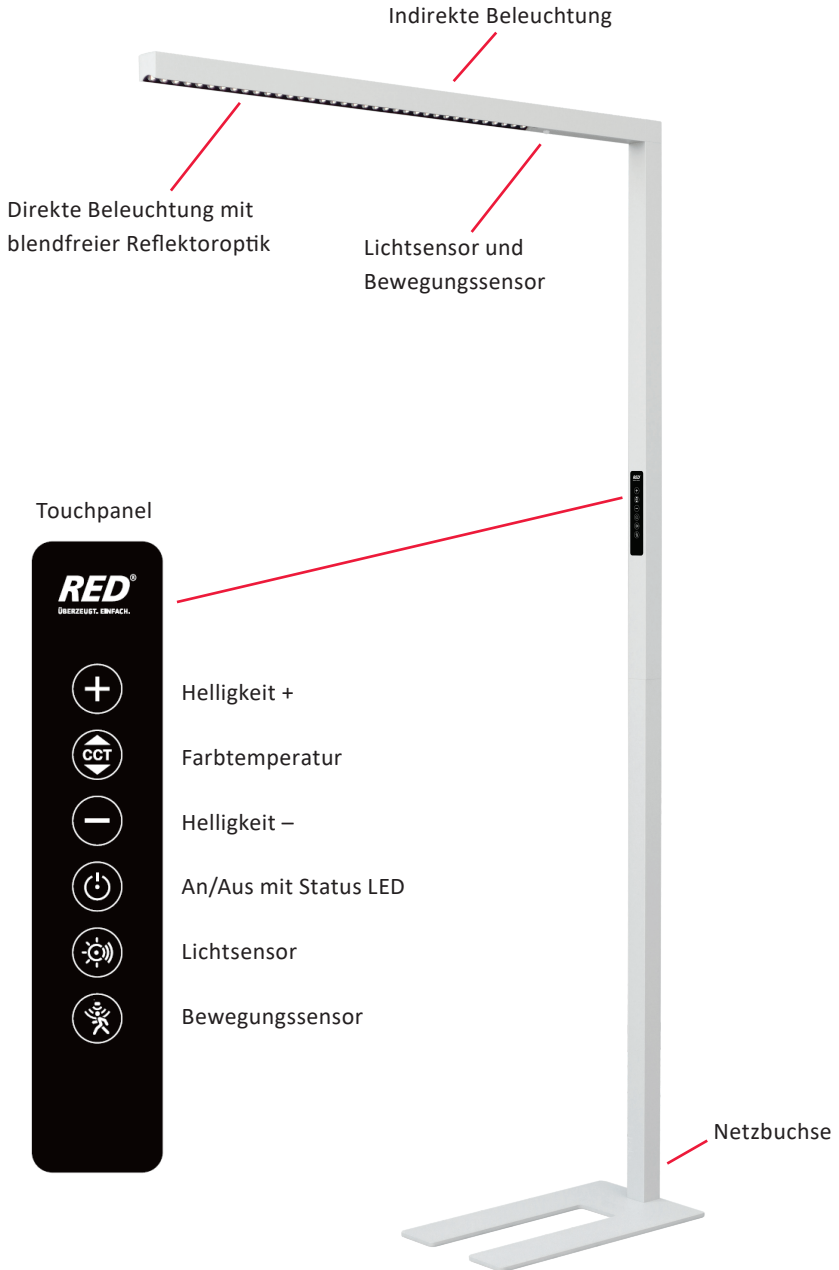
Indirekte Beleuchtung

Direkte Beleuchtung mit blendfreier Reflektoroptik

Lichtsensor und Bewegungssensor

Touchpanel

RED®
ÜBERZEUGT. EINFACH.

Helligkeit +

CCT

Farbtemperatur

Helligkeit –

An/Aus mit Status LED

Lichtsensor

Bewegungssensor

Netzbuchse